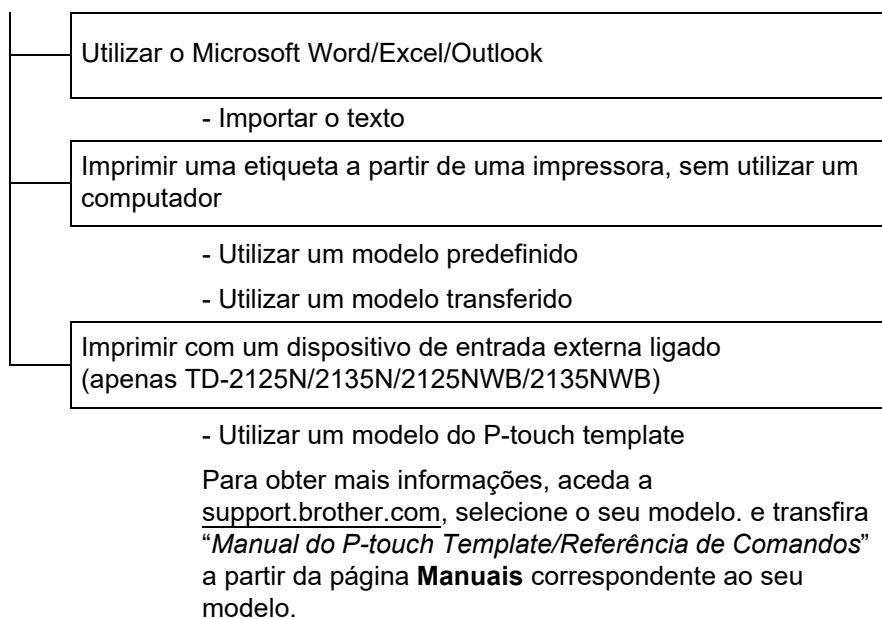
Utilizar o Microsoft Word/Excel/Outlook

- Importar o texto

Imprimir uma etiqueta a partir de uma impressora, sem utilizar um computador

- Utilizar um modelo predefinido

- Utilizar um modelo transferido

Imprimir com um dispositivo de entrada externa ligado (apenas TD-2125N/2135N/2125NWB/2135NWB)

- Utilizar um modelo do P-touch template

Para obter mais informações, aceda a support.brother.com, selecione o seu modelo. e transfira "*Manual do P-touch Template/Referência de Comandos*" a partir da página **Manuais** correspondente ao seu modelo.